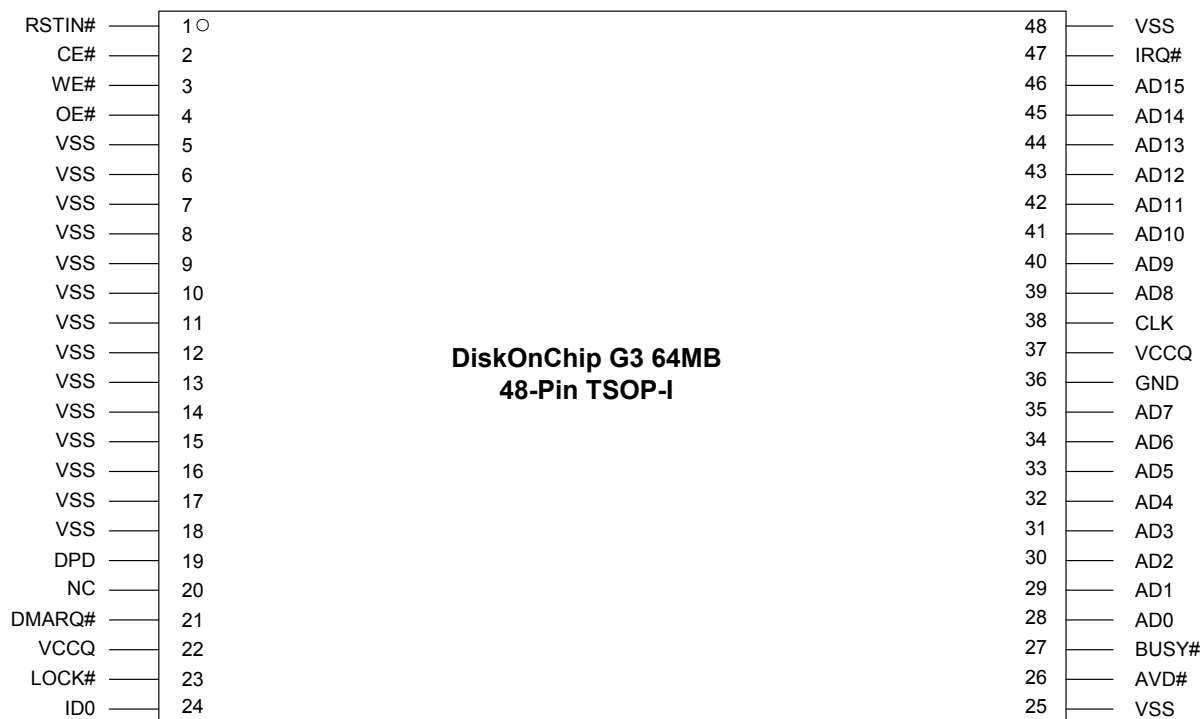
RSTIN# 1
CE# 2
WE# 3
OE# 4
VSS 5
VSS 6
VSS 7
VSS 8
VSS 9
VSS 10
VSS 11
VSS 12
VSS 13
VSS 14
VSS 15
VSS 16
VSS 17
VSS 18
DPD 19
NC 20
DMARQ# 21
VCCQ 22
LOCK# 23
ID0 24

DiskOnChip G3 64MB
48-Pin TSOP-I

48 VSS
47 IRQ#
46 AD15
45 AD14
44 AD13
43 AD12
42 AD11
41 AD10
40 AD9
39 AD8
38 CLK
37 VCCQ
36 GND
35 AD7
34 AD6
33 AD5
32 AD4
31 AD3
30 AD2
29 AD1
28 AD0
27 BUSY#
26 AVD#
25 VSS